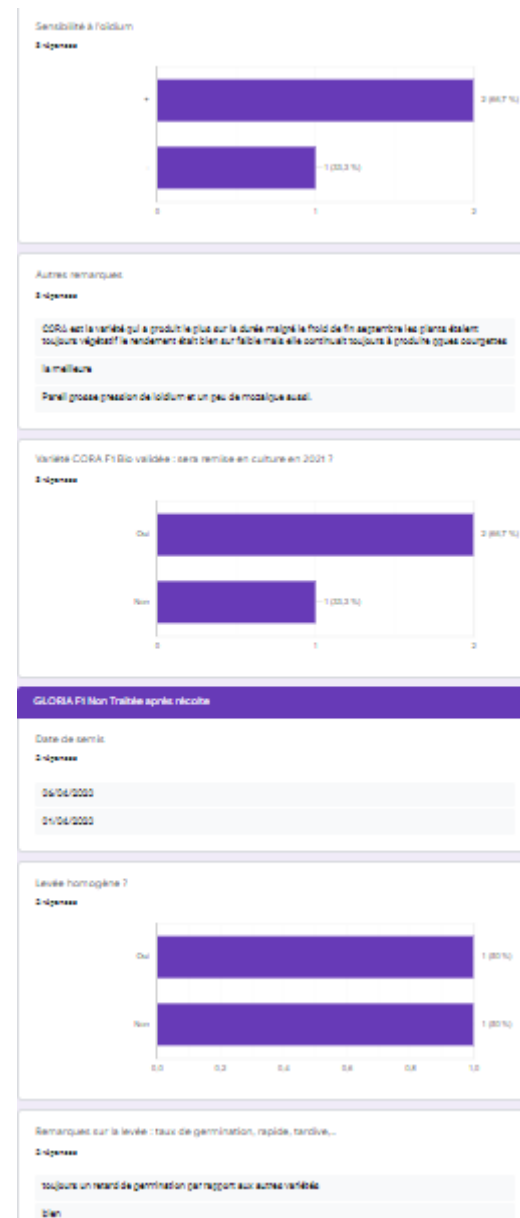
Sensibilité à l'oïdium

3 réponses

+

-

2 (66,7 %)

1 (33,3 %)

0

1

2

Autres remarques

3 réponses

CORA est la variété qui a produit le plus sur la durée malgré le froid de fin septembre les plants étaient toujours végétatif le rendement était bien sur faible mais elle continuait toujours à produire qques courgettes

la meilleure

Pareil grosse pression de loidium et un peu de mozaique aussi.

Variété CORA F1 Bio validée : sera remise en culture en 2021 ?

3 réponses

Oui

Non

2 (66,7 %)

1 (33,3 %)

0

1

2

GLORIA F1 Non Traitée après récolte

Date de semis

2 réponses

06/06/2020

01/06/2020

Levée homogène ?

2 réponses

Oui

Non

1 (50 %)

1 (50 %)

0,0

0,2

0,4

0,6

0,8

1,0

Remarques sur la levée : taux de germination, rapide, tardive,...

2 réponses

toujours un retard de germination par rapport aux autres variétés

bien